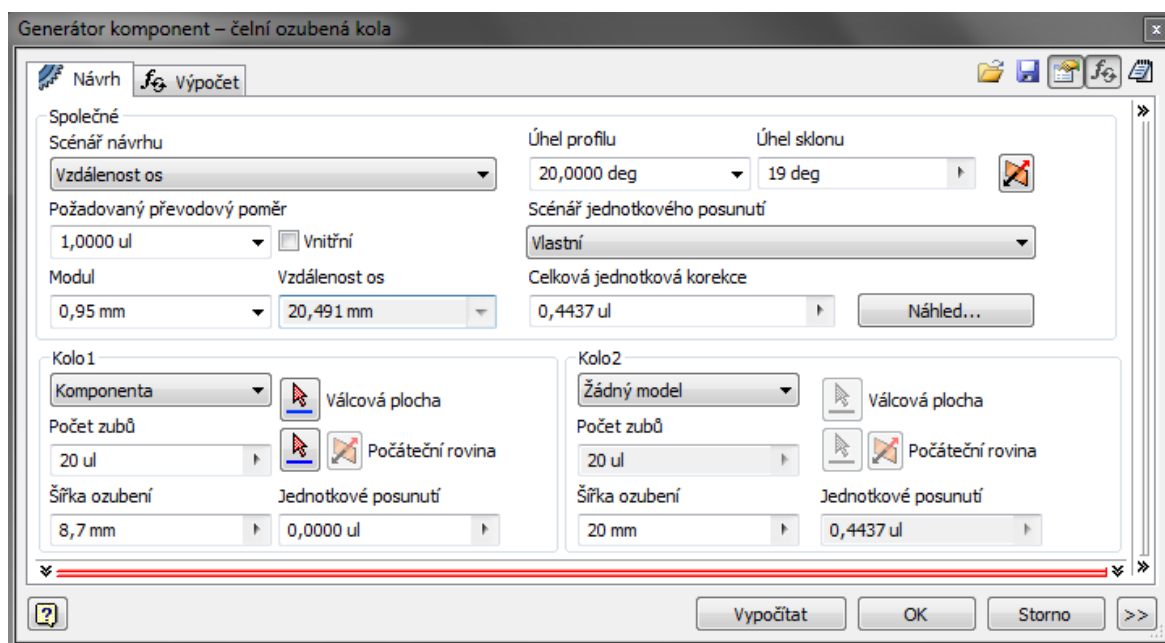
Generátor komponent – čelní ozubená kola

Návrh
Výpočet

Společné
Scénář návrhu
Vzdálenost os
Úhel profilu
20,0000 deg
Úhel sklonu
19 deg
Požadovaný převodový poměr
1,0000 ul
Vnitřní
Scénář jednotkového posunutí
Vlastní
Modul
0,95 mm
Vzdálenost os
20,491 mm
Celková jednotková korekce
0,4437 ul
Náhled...

Kolo1
Komponenta
Válcová plocha
Počet zubů
20 ul
Počáteční rovina
Šířka ozubení
8,7 mm
Jednotkové posunutí
0,0000 ul

Kolo2
Žádný model
Válcová plocha
Počet zubů
20 ul
Počáteční rovina
Šířka ozubení
20 mm
Jednotkové posunutí
0,4437 ul

Vypočítat
OK
Storno
>>